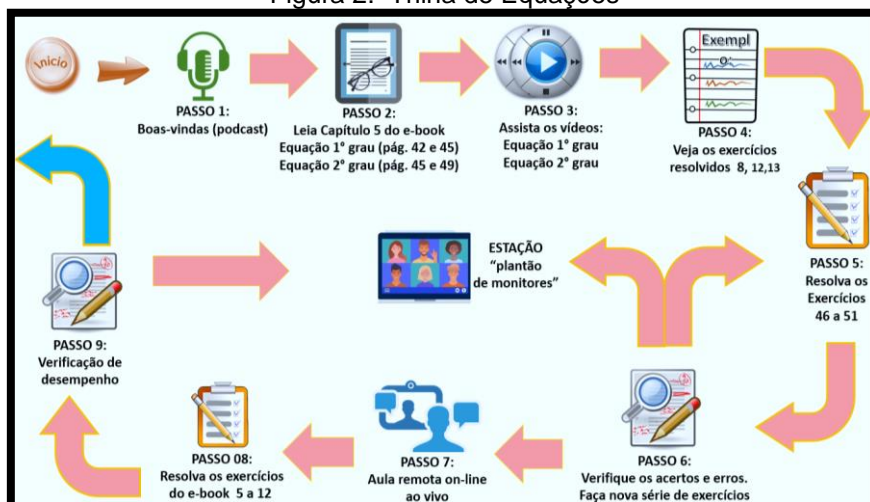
Figura 2: Trilha de Equações

Início

PASSO 1:
Boas-vindas (podcast)

PASSO 2:
Leia Capítulo 5 do e-book
Equação 1° grau (pág. 42 e 45)
Equação 2° grau (pág. 45 e 49)

PASSO 3:
Assista os vídeos:
Equação 1° grau
Equação 2° grau

Exempl

PASSO 4:
Veja os exercícios
resolvidos 8, 12,13

PASSO 5:
Resolva os
Exercícios
46 a 51

ESTAÇÃO
"plantão
de monitores"

PASSO 9:
Verificação de
desempenho

PASSO 6:
Verifique os acertos e erros.
Faça nova série de exercícios

PASSO 7:
Aula remota on-line
ao vivo

PASSO 08:
Resolva os exercícios
do e-book 5 a 12